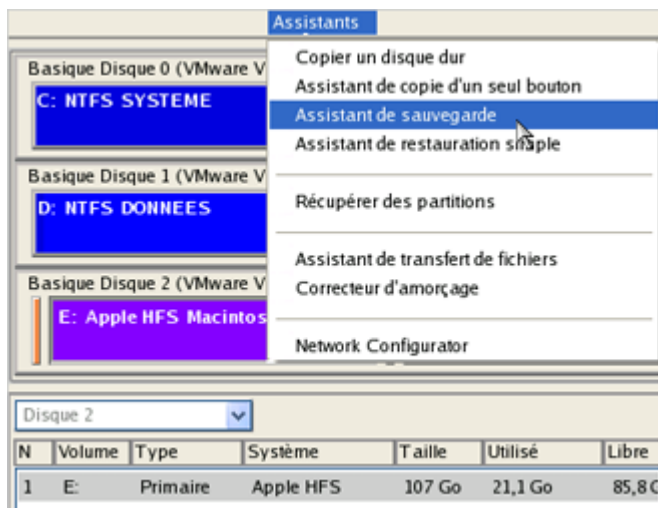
Assistants

Basique Disque 0 (VMware V
C: NTFS SYSTEME

Basique Disque 1 (VMware V
D: NTFS DONNEES

Basique Disque 2 (VMware V
E: Apple HFS Macintos

Copier un disque dur
Assistant de copie d'un seul bouton
Assistant de sauvegarde
Assistant de restauration simple
Récupérer des partitions
Assistant de transfert de fichiers
Correcteur d'amorçage
Network Configurator

Disque 2

| N | Volume | Type | Système | Taille | Utilisé | Libre |
|---|---|---|---|---|---|---|
| 1 | E: | Primaire | Apple HFS | 107 Go | 21,1 Go | 85,8 G |